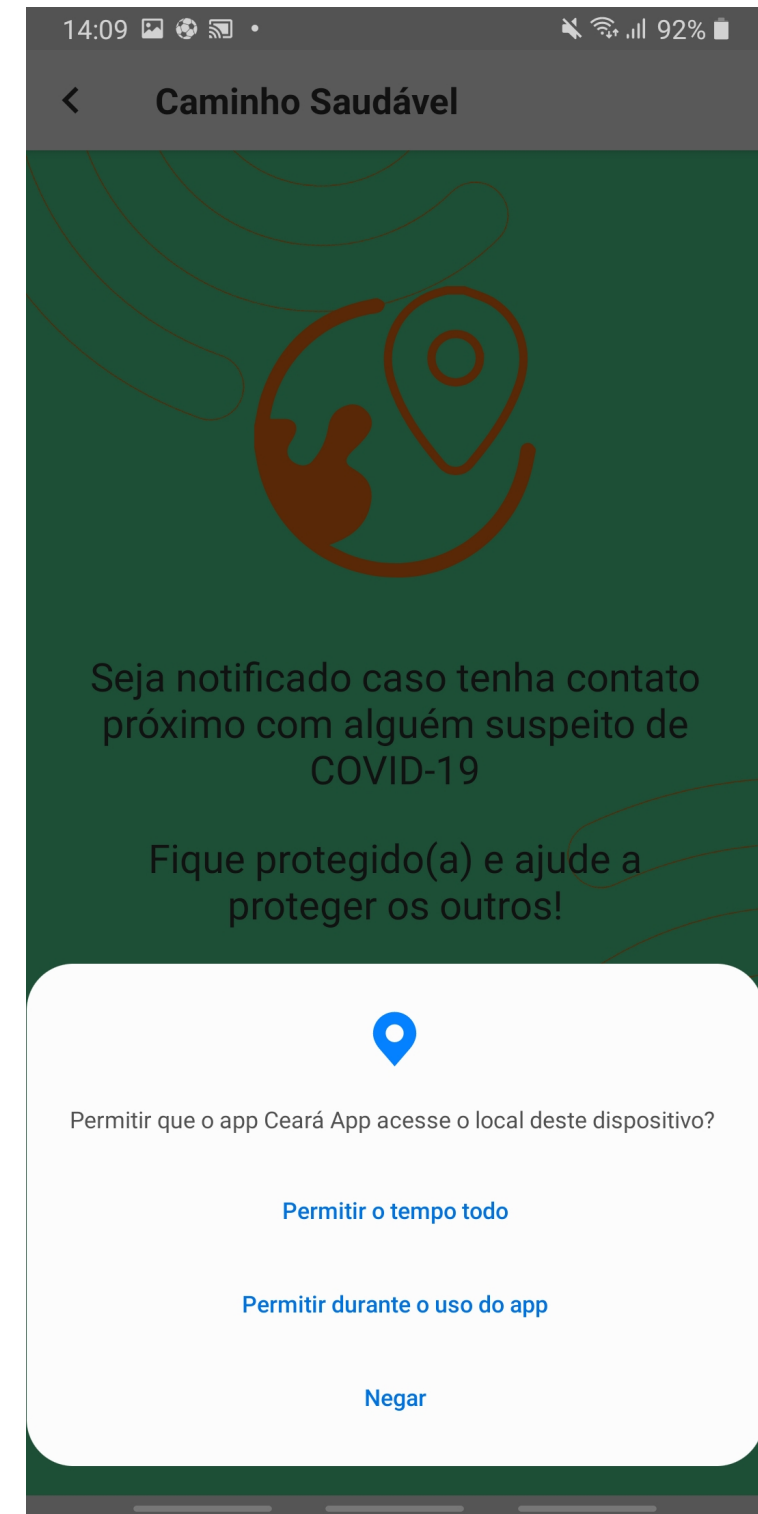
14:09 • 92%

<

Caminho Saudável

Seja notificado caso tenha contato próximo com alguém suspeito de COVID-19

Fique protegido(a) e ajude a proteger os outros!

Permitir que o app Ceará App acesse o local deste dispositivo?

Permitir o tempo todo

Permitir durante o uso do app

Negar